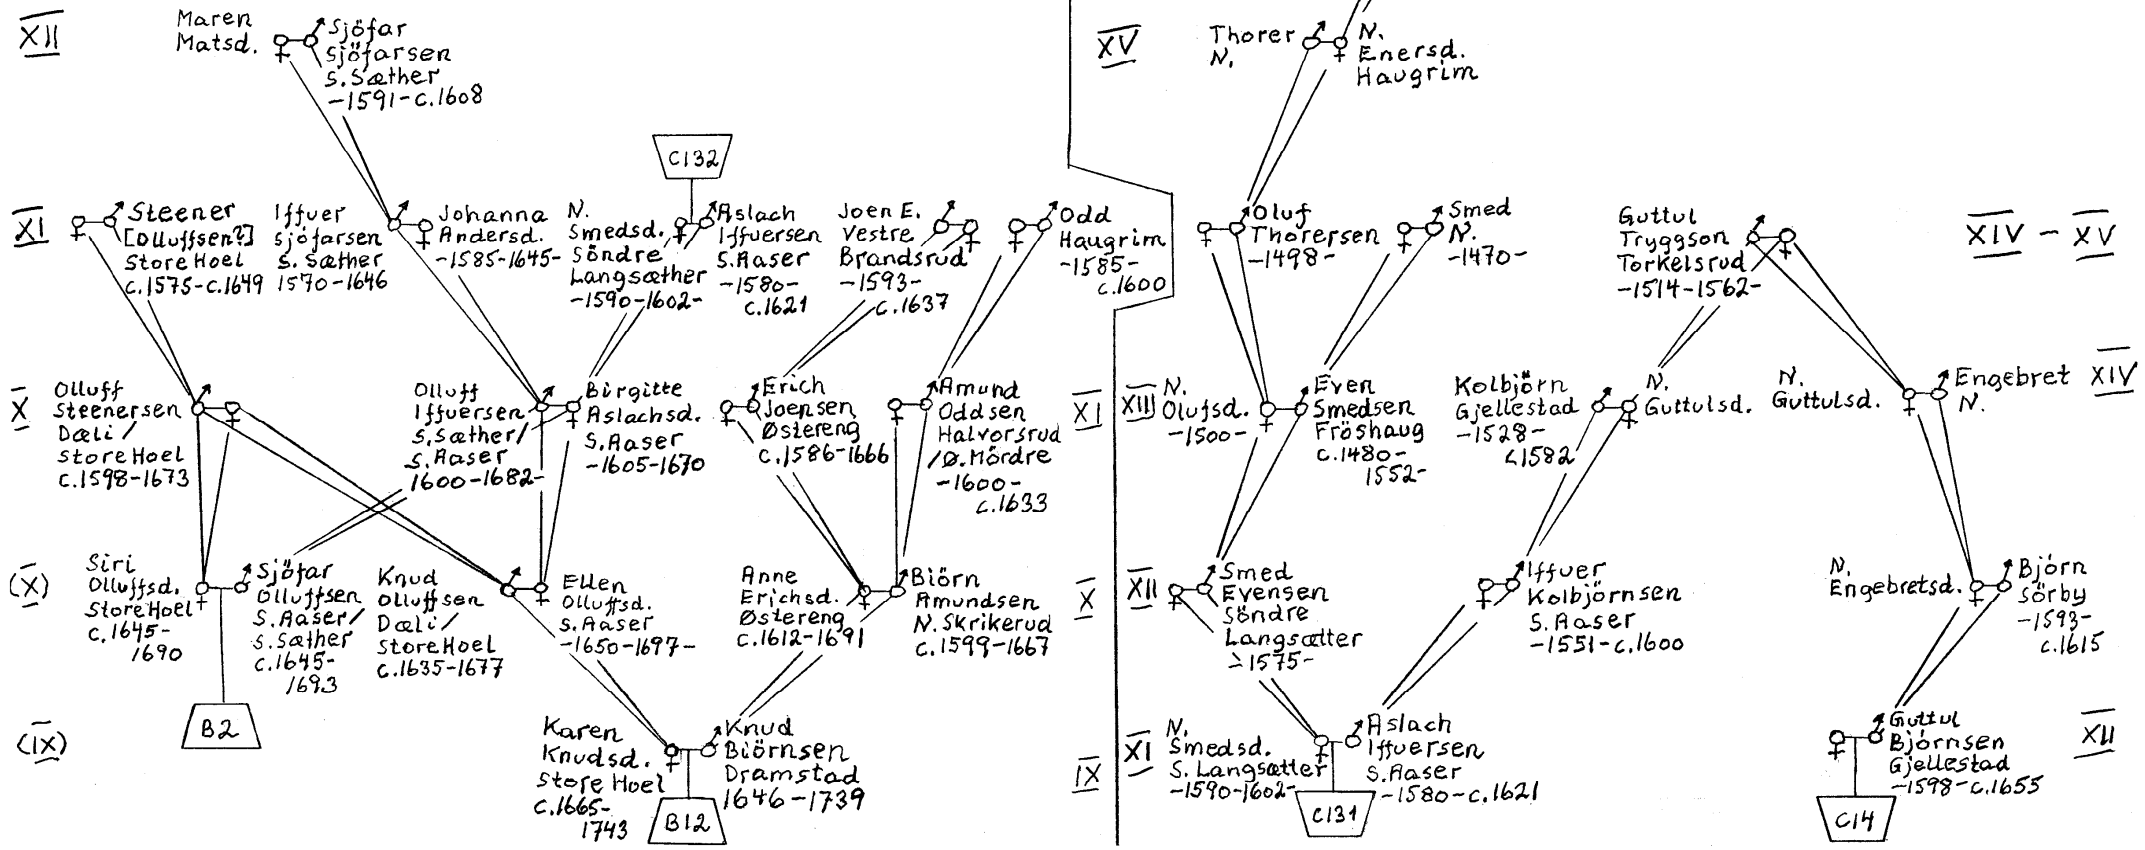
XII

Maren Matsd.

Sjöfar Sjöfarsen S. Sæther -1591-c.1608

C132

XI

Steener [Olluffsen?] Store Hoel c.1575-c.1649

Iffuer Sjöfarsen S. Sæther 1570-1646

Johanna Andersd. -1585-1645-

N. Smedsd. Söndre Langsæther -1590-1602-

Aslach Iffuersen S. Aaser -1580-c.1621

Joen E. Vestre Brandsrud -1593-c.1637

Odd Haugrim -1585-c.1600

X

Olluff Steenersen Dæli / Store Hoel c.1598-1673

Olluff Iffuersen S. Sæther / S. Aaser 1600-1682-

Birgitte Aslachsd. S. Aaser -1605-1670

Erich Joensen Østereng c.1586-1666

Amund Oddsen Halvorsrud / Ø. Mördre -1600-c.1633

(X)

Siri Olluffsd. Store Hoel c.1645-1690

Sjöfar Olluffsen S. Aaser / S. Sæther c.1645-1693

Knud Olluffsen Dæli / Store Hoel c.1635-1677

Ellen Olluffsd. S. Aaser -1650-1697-

Anne Erichsd. Østereng c.1612-1691

Biörn Amundsen N. Skrikerud c.1599-1667

(IX)

B2

Karen Knudsd. Store Hoel c.1665-1743

Knud Biörnsen Dramstad 1646-1739

B12

XV

Thorer N.

N. Enersd. Haugrim

Oluf Thorersen -1498-

Smed N. -1470-

Guttul Tryggson Torkelsrud -1514-1562-

XIV - XV

XI

XIII

N. Olufsd. -1500-

Even Smedsen Fröshaug c.1480-1552-

Kolbjörn Gjellestad -1528-c.1582

N. Guttulsd.

N. Guttulsd.

Engebret N.

XIV

X

XII

Smed Evensen Söndre Langsætter -1575-

Iffuer Kolbjörnsen S. Aaser -1551-c.1600

N. Engebretsd.

Björn Sörby -1593-c.1615

IX

XI

N. Smedsd. S. Langsætter -1590-1602-

Aslach Iffuersen S. Aaser -1580-c.1621

C131

XII

Guttul Björnsen Gjellestad -1598-c.1655

C14